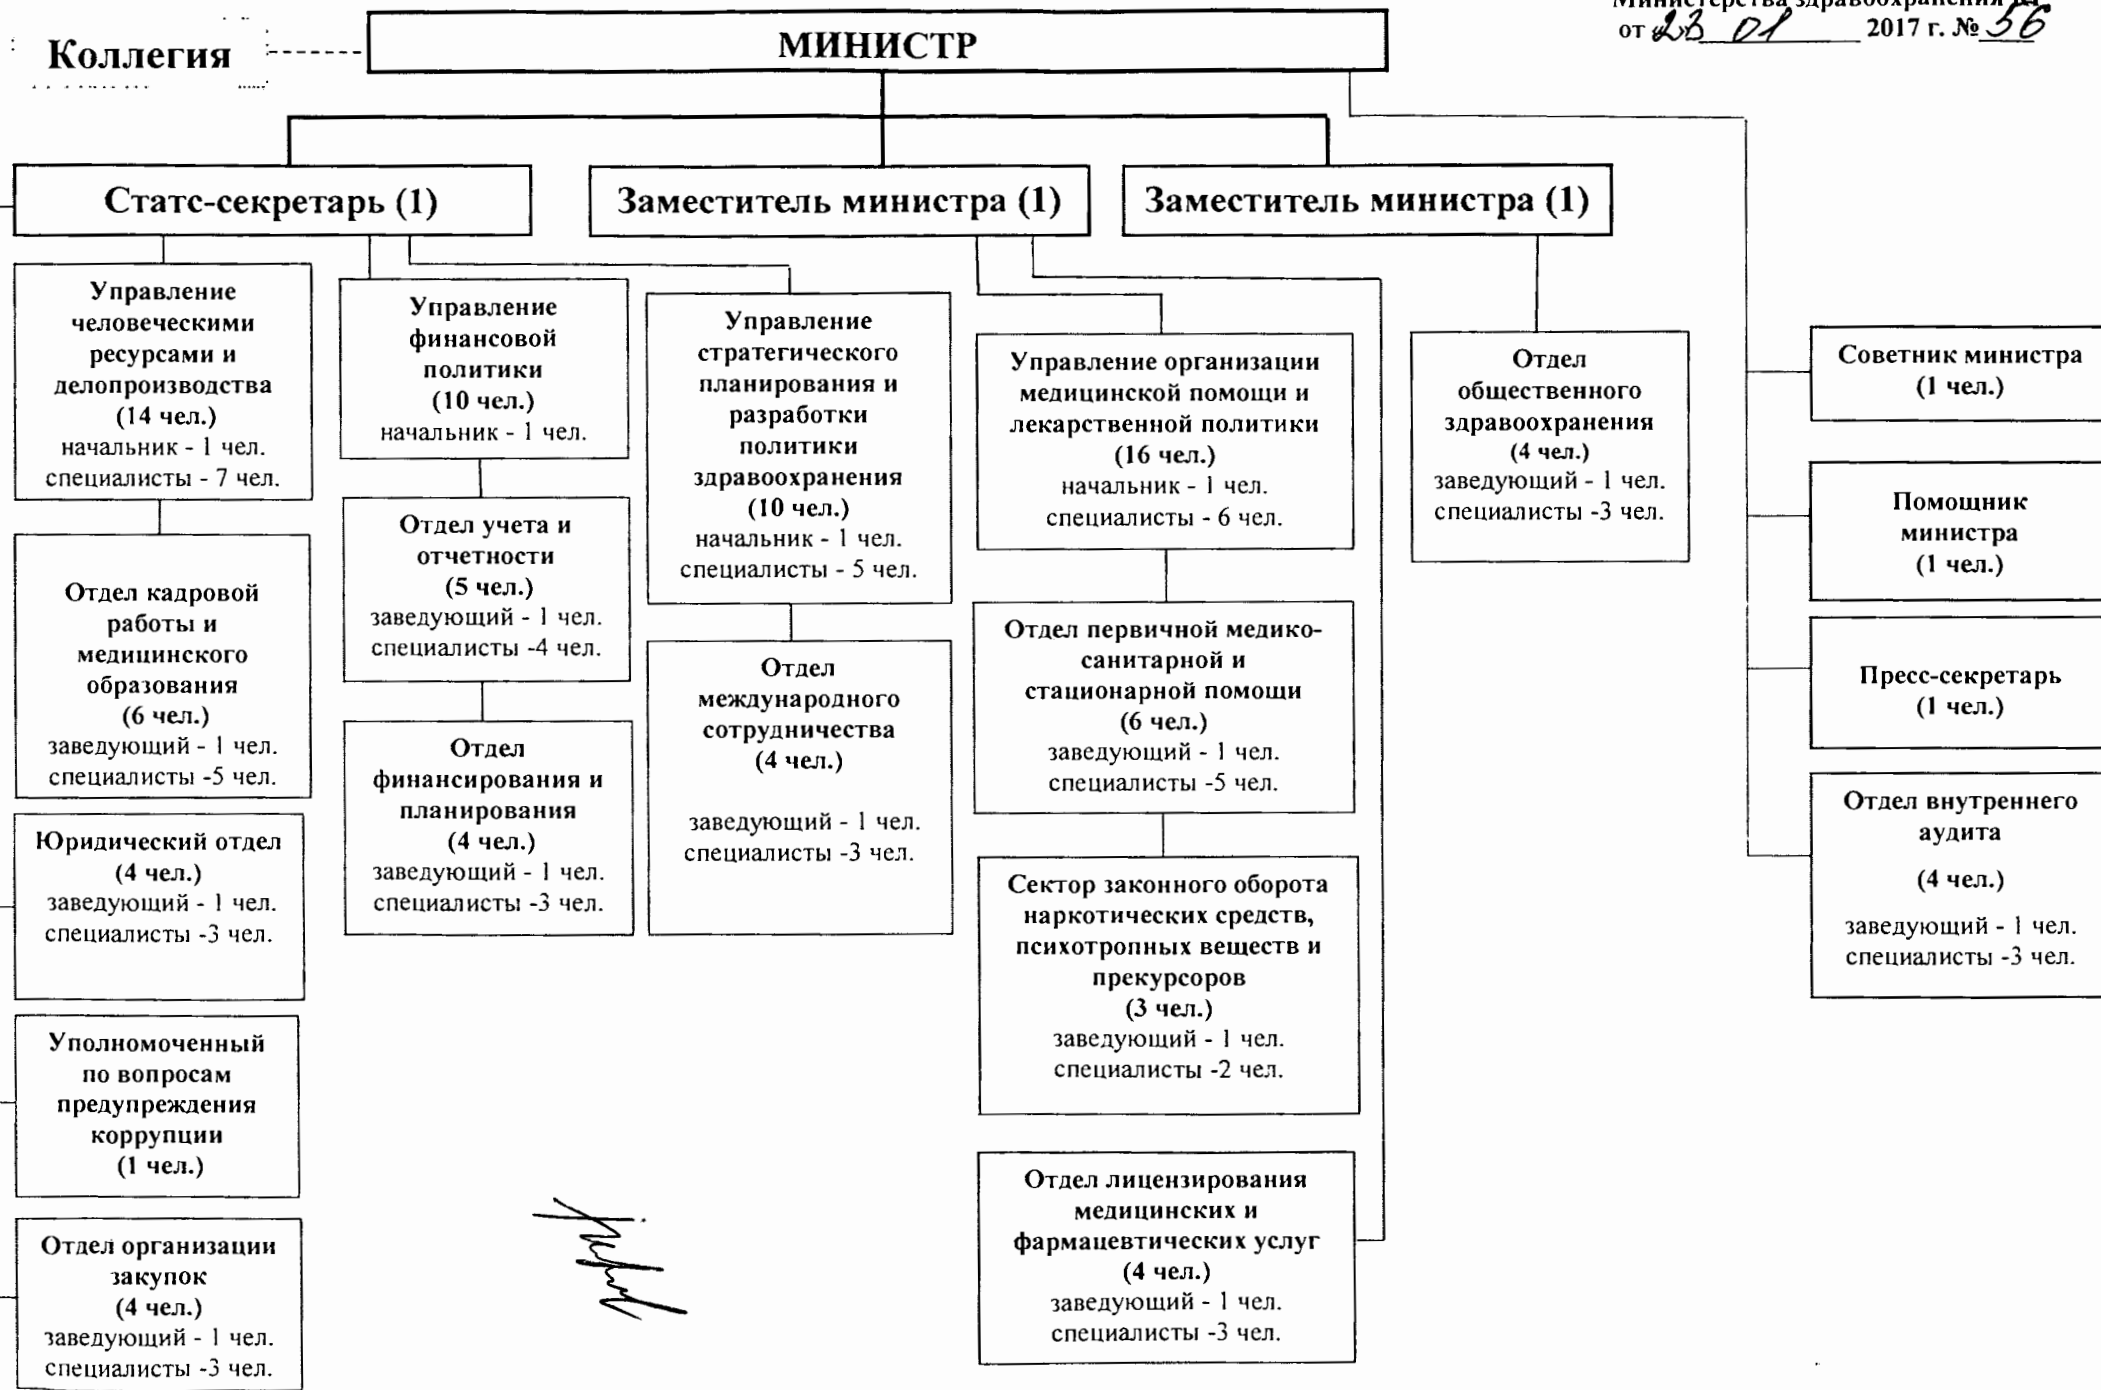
Министерства здравоохранения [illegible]
от 23 01 2017 г. № 56

Коллегия

МИНИСТР

Статс-секретарь (1)

Заместитель министра (1)

Заместитель министра (1)

Управление человеческими ресурсами и делопроизводства (14 чел.)
начальник - 1 чел.
специалисты - 7 чел.

Отдел кадровой работы и медицинского образования (6 чел.)
заведующий - 1 чел.
специалисты -5 чел.

Юридический отдел (4 чел.)
заведующий - 1 чел.
специалисты -3 чел.

Уполномоченный по вопросам предупреждения коррупции (1 чел.)

Отдел организации закупок (4 чел.)
заведующий - 1 чел.
специалисты -3 чел.

Управление финансовой политики (10 чел.)
начальник - 1 чел.

Отдел учета и отчетности (5 чел.)
заведующий - 1 чел.
специалисты -4 чел.

Отдел финансирования и планирования (4 чел.)
заведующий - 1 чел.
специалисты -3 чел.

Управление стратегического планирования и разработки политики здравоохранения (10 чел.)
начальник - 1 чел.
специалисты - 5 чел.

Отдел международного сотрудничества (4 чел.)
заведующий - 1 чел.
специалисты -3 чел.

Управление организации медицинской помощи и лекарственной политики (16 чел.)
начальник - 1 чел.
специалисты - 6 чел.

Отдел первичной медико-санитарной и стационарной помощи (6 чел.)
заведующий - 1 чел.
специалисты -5 чел.

Сектор законного оборота наркотических средств, психотропных веществ и прекурсоров (3 чел.)
заведующий - 1 чел.
специалисты -2 чел.

Отдел лицензирования медицинских и фармацевтических услуг (4 чел.)
заведующий - 1 чел.
специалисты -3 чел.

Отдел общественного здравоохранения (4 чел.)
заведующий - 1 чел.
специалисты -3 чел.

Советник министра (1 чел.)

Помощник министра (1 чел.)

Пресс-секретарь (1 чел.)

Отдел внутреннего аудита (4 чел.)
заведующий - 1 чел.
специалисты -3 чел.